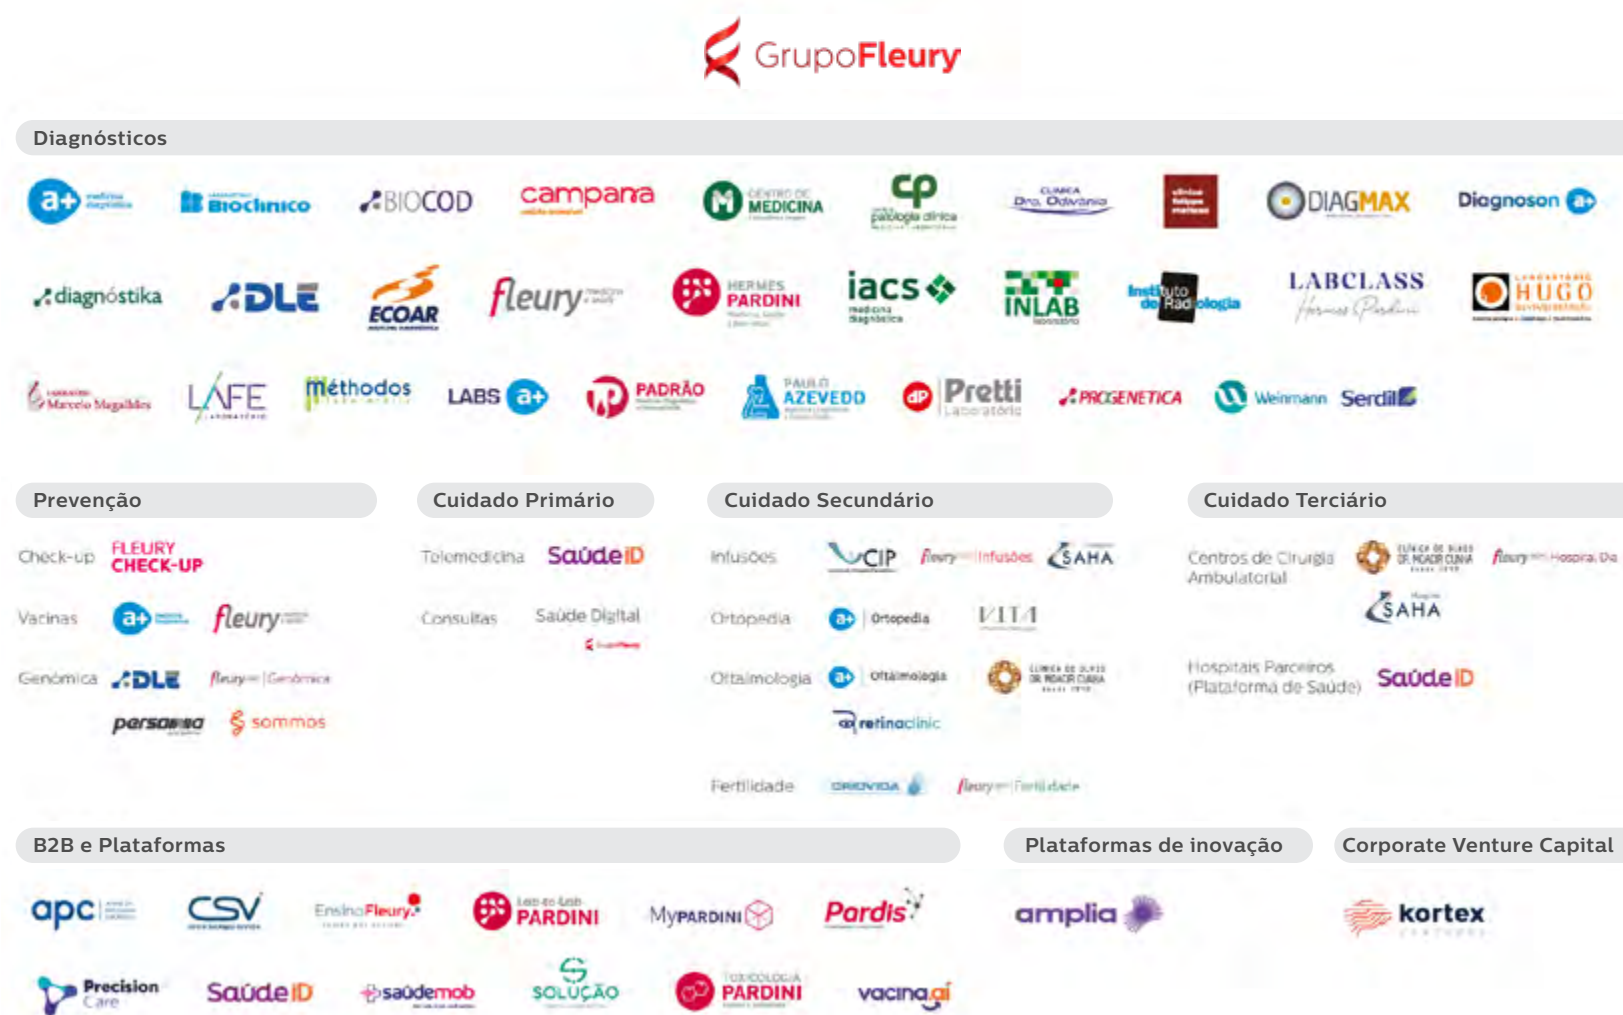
GrupoFleury

Diagnósticos

a+ medicina diagnóstica
Biocliníco
BIOCOD
campana
CENTRO DE MEDICINA
cp patologia clínica
Clínica Dra. Odivania
DIAGMAX
Diagnoson a+

diagnóstika
DLE
ECOAR
fleury
HERMES PARDINI
iacs
INLAB
Instituto de Radiologia
LABCLASS Hermes Pardini
HUGO

Marcelo Magalhães
LAFE
méthodos
LABS a+
PADRÃO
PAULO AZEVEDO
Pretti Laboratório
PROGENETICA
Weinmann
Serdil

Prevenção
Check-up
FLEURY CHECK-UP
Vacinas
a+
fleury
Genômica
DLE
fleury | Genômica
persona
sommos

Cuidado Primário
Telemedicina
SaúdeID
Consultas
Saúde Digital

Cuidado Secundário
Infusões
CIP
fleury | Infusões
SAHA
Ortopedia
a+ | Ortopedia
VITA
Oftalmologia
a+ | Oftalmologia
CLÍNICA DE OLHOS DR. MOACIR CUNHA
retinaclinic
Fertilidade
ORIGEN
fleury | Fertilidade

Cuidado Terciário
Centros de Cirurgia Ambulatorial
CLÍNICA DE OLHOS DR. MOACIR CUNHA
fleury | Hospital Dia
SAHA
Hospitais Parceiros (Plataforma de Saúde)
SaúdeID

B2B e Plataformas
apc
CSV
EnsinoFleury
Lab-to-Lab PARDINI
MyPARDINI
Pardis
Precision Care
SaúdeID
saúdemob
SOLUÇÃO
TOXICOLOGIA PARDINI
vacina.aí

Plataformas de inovação
amplia

Corporate Venture Capital
kortex